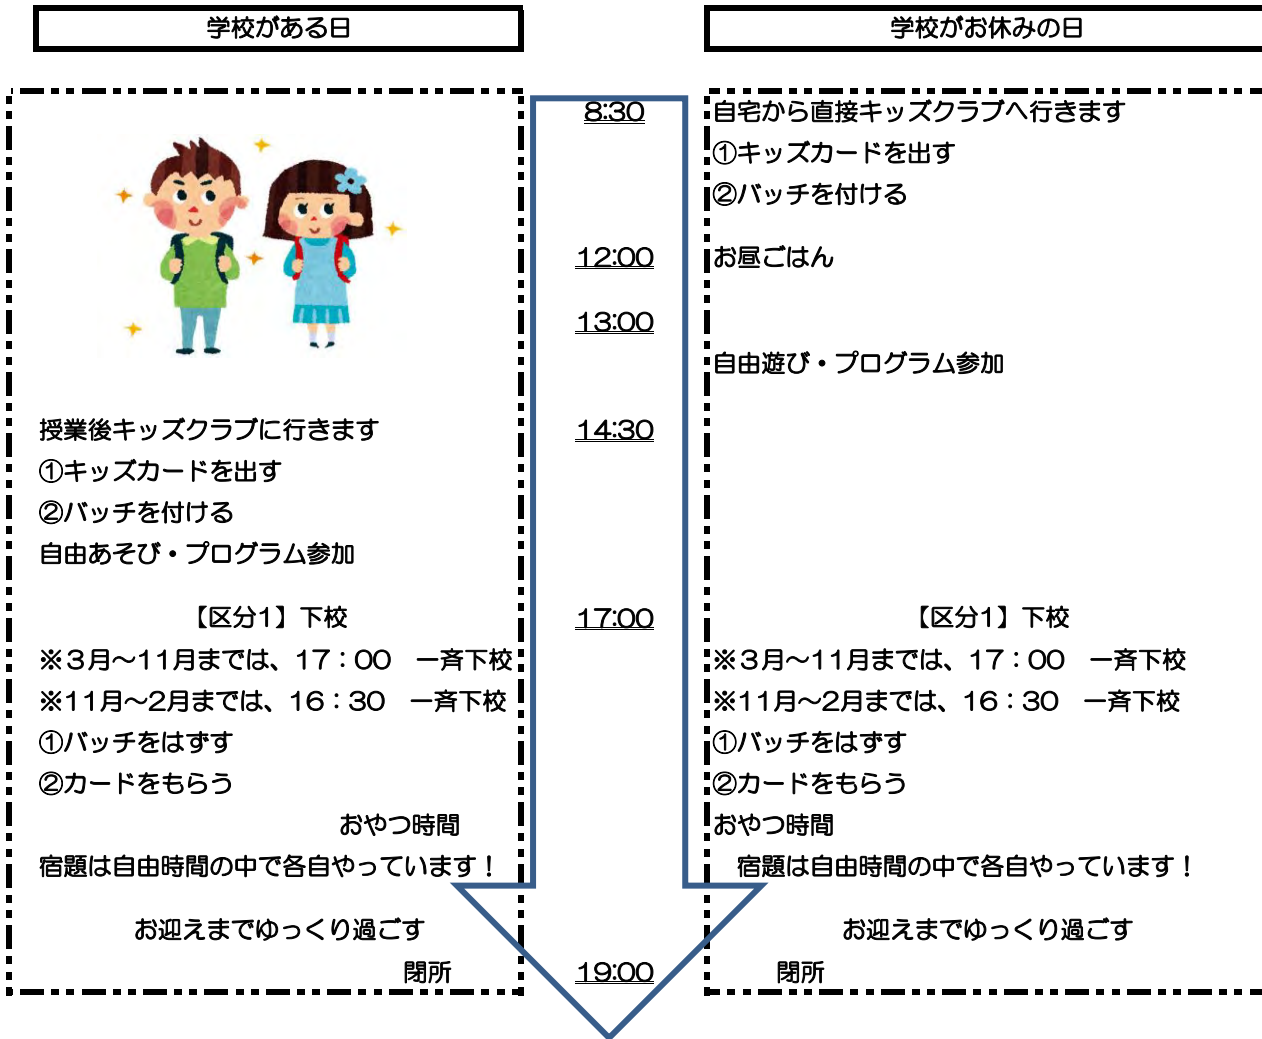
学校がある日

学校がお休みの日

8:30

自宅から直接キッズクラブへ行きます
①キッズカードを出す
②バッチを付ける

12:00

お昼ごはん

13:00

自由遊び・プログラム参加

授業後キッズクラブに行きます
①キッズカードを出す
②バッチを付ける
自由あそび・プログラム参加

14:30

【区分1】下校
※3月～11月までは、17：00　一斉下校
※11月～2月までは、16：30　一斉下校
①バッチをはずす
②カードをもらう
おやつ時間
宿題は自由時間の中で各自やっています！

17:00

【区分1】下校
※3月～11月までは、17：00　一斉下校
※11月～2月までは、16：30　一斉下校
①バッチをはずす
②カードをもらう
おやつ時間
宿題は自由時間の中で各自やっています！

お迎えまでゆっくり過ごす
閉所

19:00

お迎えまでゆっくり過ごす
閉所